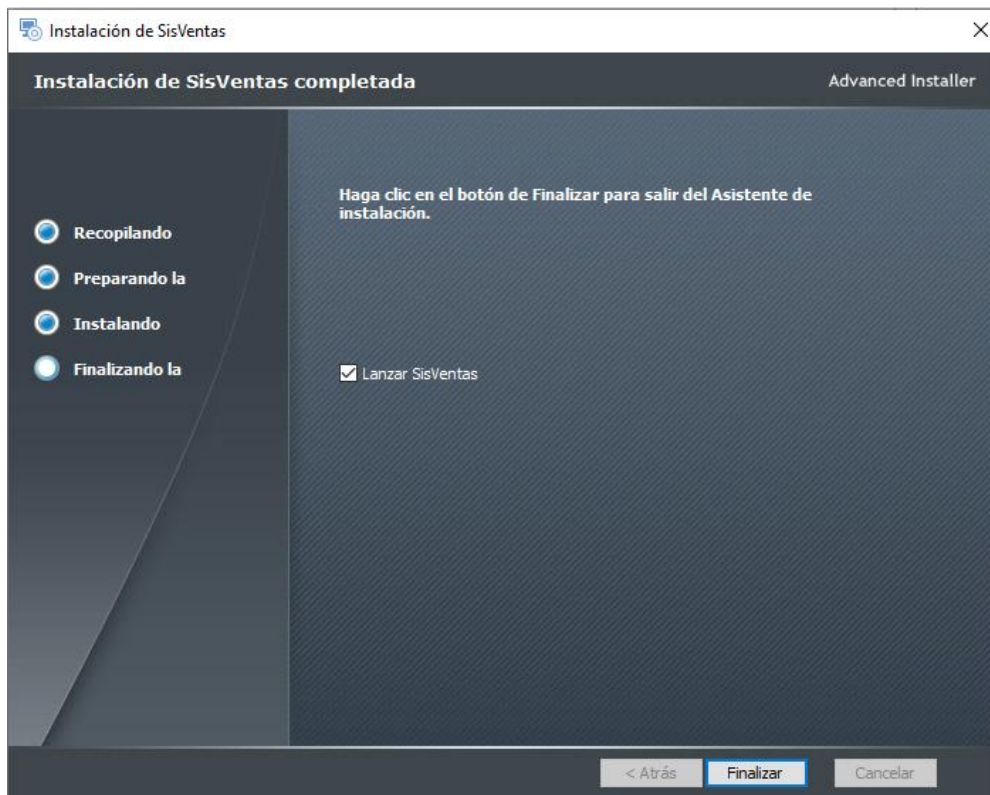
Instalación de SisVentas

×

Instalación de SisVentas completada

Advanced Installer

Recopilando

Preparando la

Instalando

Finalizando la

Haga clic en el botón de Finalizar para salir del Asistente de instalación.

Lanzar SisVentas

< Atrás

Finalizar

Cancelar